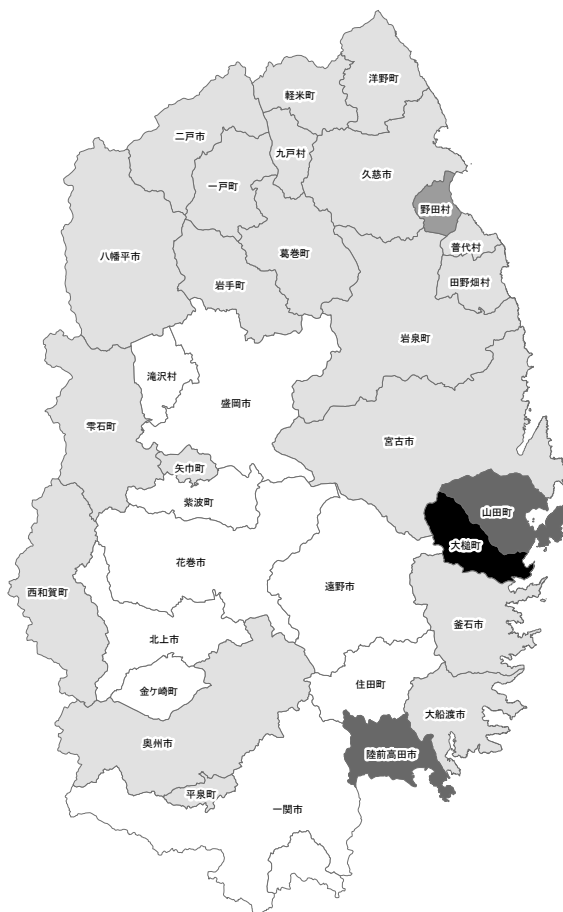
洋野町
軽米町
二戸市
九戸村
久慈市
一戸町
野田村
八幡平市
葛巻町
普代村
岩手町
田野畑村
岩泉町
滝沢村
盛岡市
雫石町
宮古市
矢巾町
紫波町
山田町
大槌町
花巻市
遠野市
西和賀町
釜石市
北上市
住田町
金ケ崎町
大船渡市
奥州市
陸前高田市
平泉町
一関市